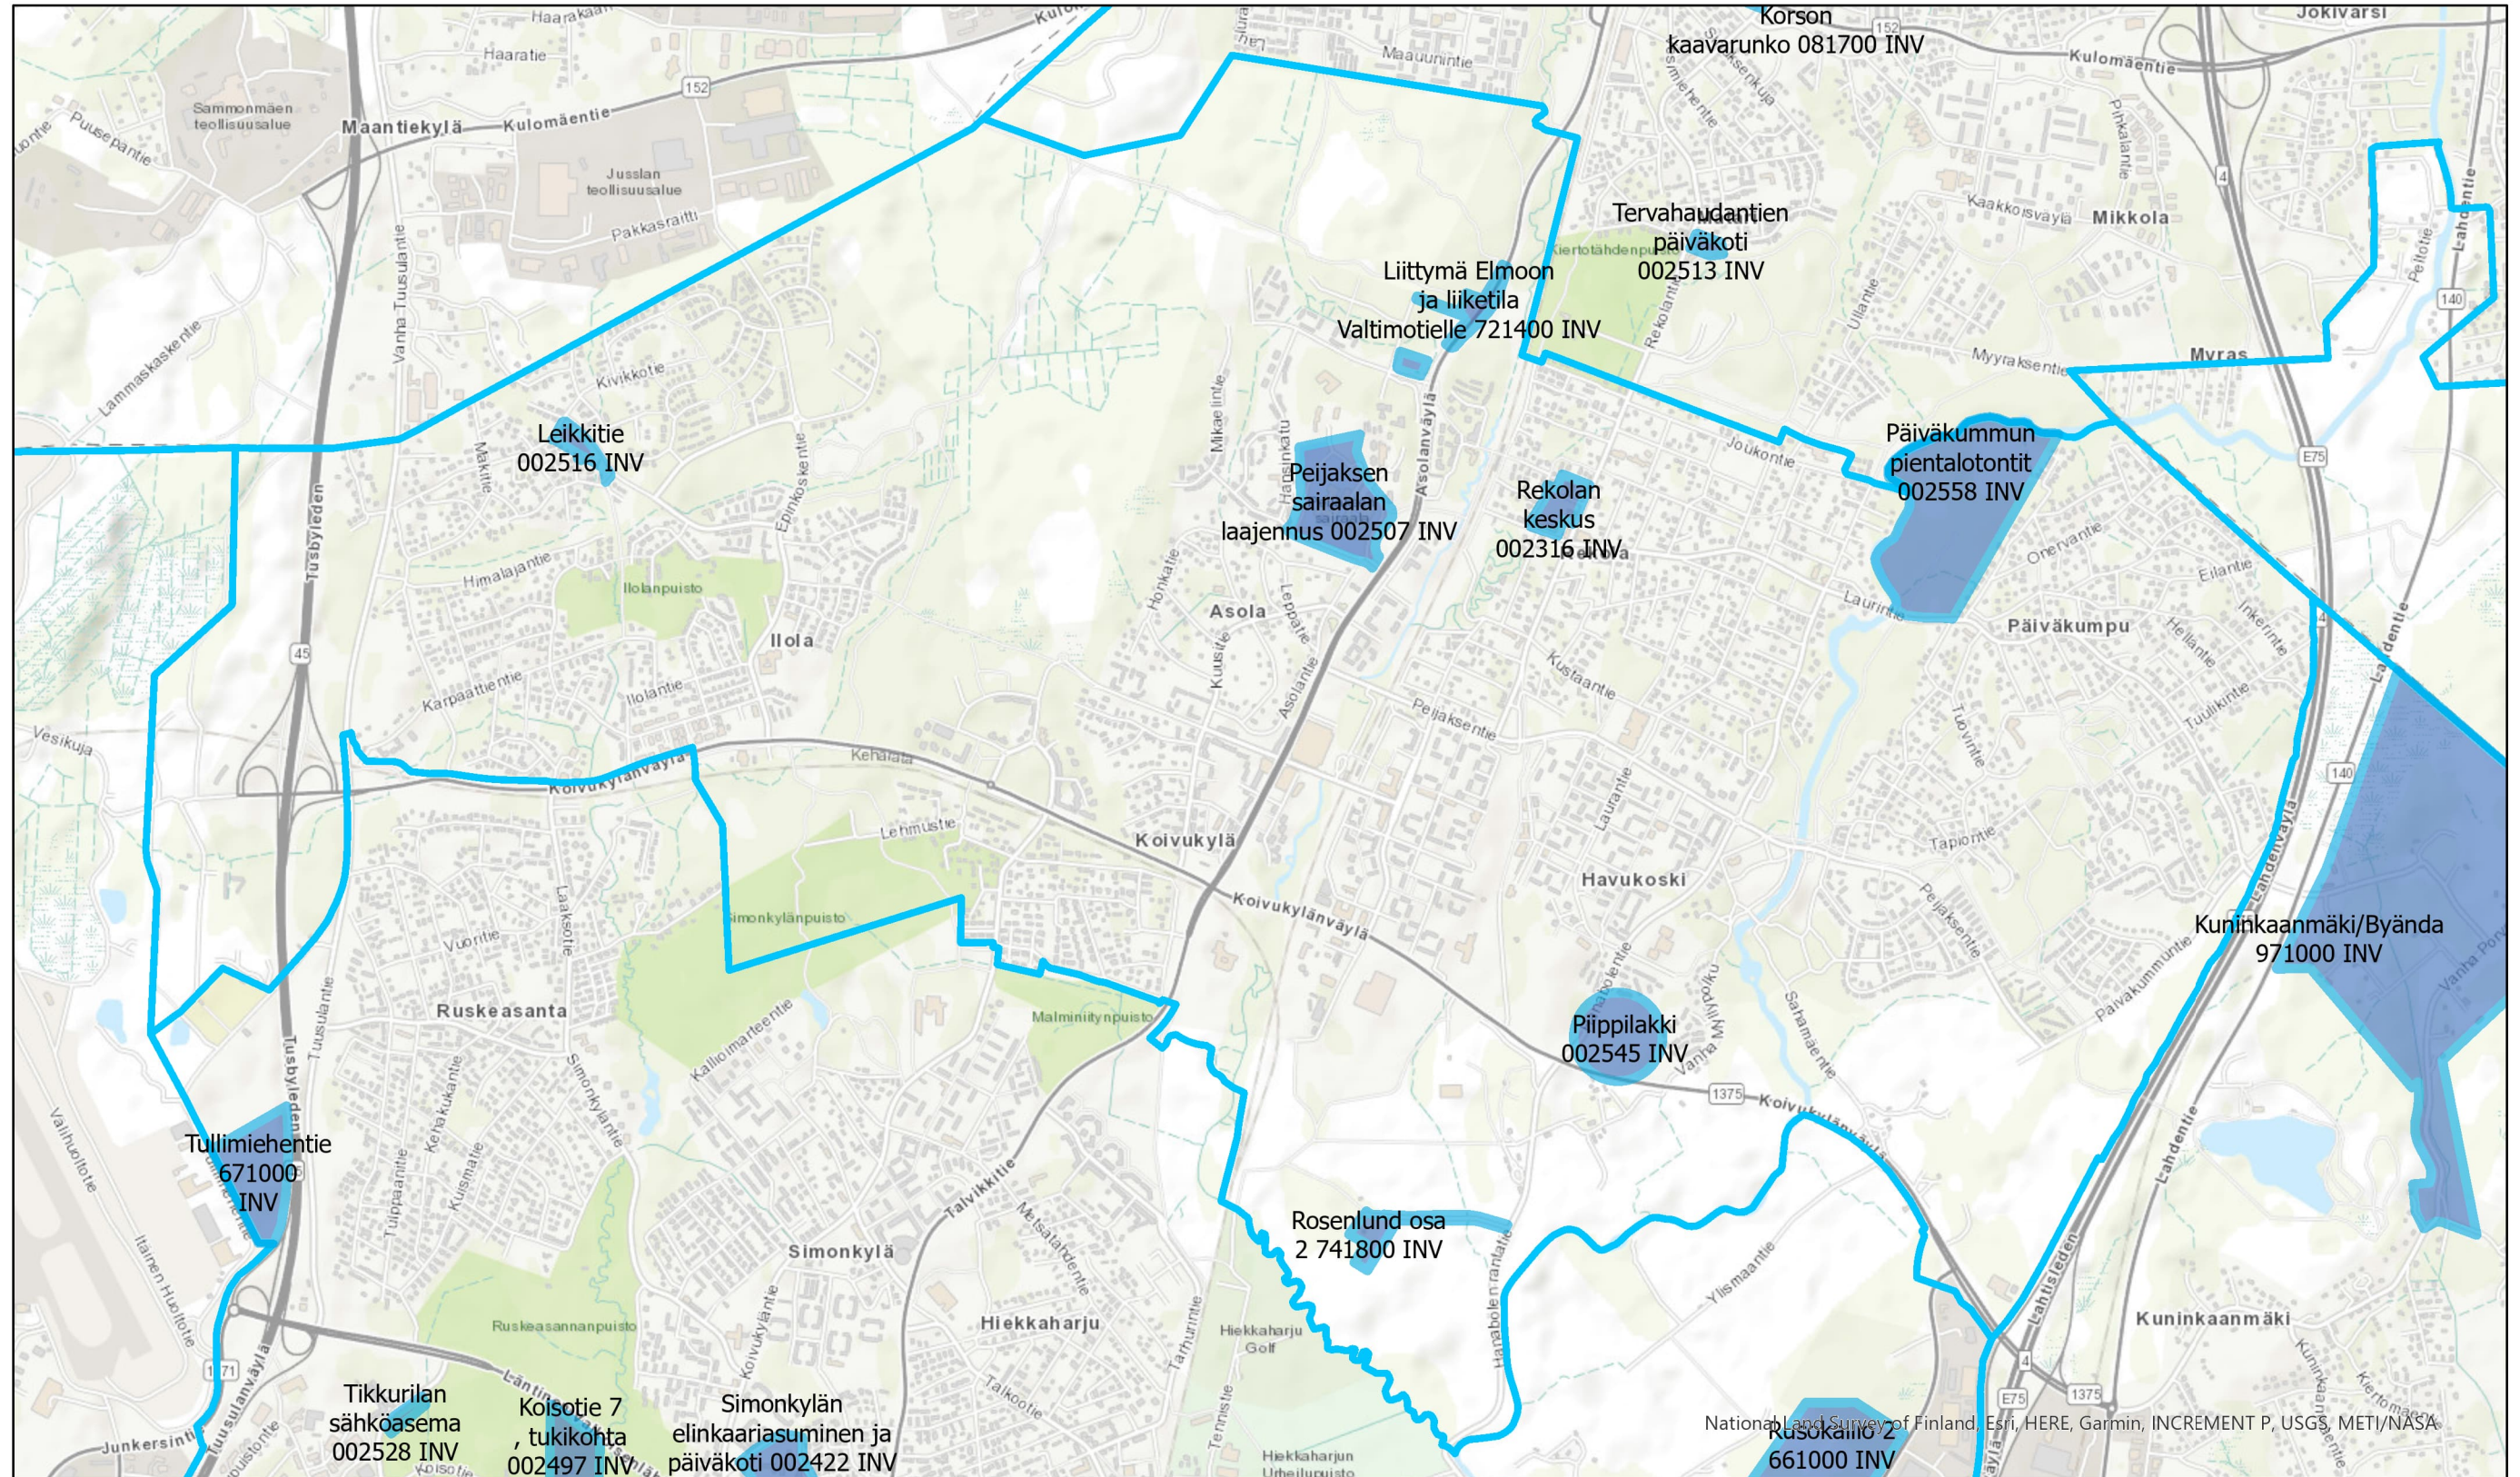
Korson kaavarunko 081700 INV

Tervahaudantien päiväkoti 002513 INV

Liittymä Elmoon ja liiketila Valtimotielle 721400 INV

Leikkitie 002516 INV

Peijaksen sairaalan laajennus 002507 INV

Rekolan keskus 002316 INV

Päiväkummun pientalotontit 002558 INV

Kuninkaanmäki/Byända 971000 INV

Piippilakki 002545 INV

Tullimiehentie 671000 INV

Rosenlund osa 2 741800 INV

Tikkurilan sähköasema 002528 INV

Koisotie 7 , tukikohta 002497 INV

Simonkylän elinkaariasuminen ja päiväkoti 002422 INV

Rusokallio 2 661000 INV

Haaratie
Kulomäentie
Maantiekylä
Sammonmäen teollisuusalue
Jusslan teollisuusalue
Pakkasraitti
Puusepäntie
Lammaskaskentie
Vanha Tuusulantie
Kivikkotie
Tusbyleden
Makitie
Epinkoskentie
Himalajantie
Ilolanpuisto
Ilola
Karpaattientie
Ilolantie
Vesikuja
Koivukylänväylä
Kehärata
Lehimäentie
Simonkylänpuisto
Vuoritie
Laaksotie
Ruskeasanta
Tuusulantie
Kehäkuja
Kuismatie
Tulppaanitie
Simonkyläntie
Kallioimarteentie
Malminiitynpuisto
Simonkylä
Talvikkitie
Metsätähdentie
Hiekkaharju
Hiekkaharju Golf
Hiekkaharjun Urheilupuisto
Ruskeasannanpuisto
Koivukyläntie
Talkootie
Tennistie
Tarhurintie
Junkersintie
Tuusulanväylä
Valimotie
Valituolotie
Itainen Huoltotie
Maauunintie
Simiehentie
Kaakkoisväylä
Mikkola
Pirkatie
Kiertotähdenpuisto
Rekolantie
Ullantie
Myyraksentie
Myras
Pellotie
Lahdentie
Joukontie
Asolanväylä
Mikaelintie
Hapsinkatu
Honkatie
Asola
Kuusitie
Leppätie
Asolantie
Peijaksentie
Kustaantie
Lauriintie
Onervantie
Eilantie
Inkerintie
Heliantie
Päiväkumpu
Tuulikintie
Tuovintie
Lauantie
Tapiontie
Havukoski
Koivukylä
Päiväkummuntie
Vanha Porvoontie
Lahdenväylä
Sahamäentie
Vanha Myllytie
Hanabölentie
Ylismaantie
Kuninkaanmäki
Lahtisleden
Kuninkaantie
Kierfomantie
Jokivarsi
E75
152
45
1375
140
4
171
National Land Survey of Finland, Esri, HERE, Garmin, INCREMENT P, USGS, METI/NASA